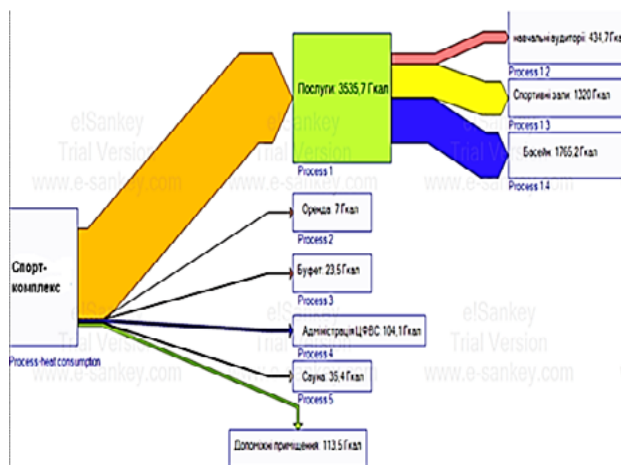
Спорт-комплекс
Process-heat consumption

Послуги: 3535,7 Гкал
Process 1

навчальні аудиторії: 434,7 Гкал
Process 1.2

Спортивні зали: 1320 Гкал
Process 1.3

Басейн: 1765,2 Гкал
Process 1.4

Оренда: 7 Гкал
Process 2

Буфет: 23,5 Гкал
Process 3

АдміністраціяЦФВС: 104,1 Гкал
Process 4

Сауна: 35,4 Гкал
Process 5

Допоміжні приміщення: 113,5 Гкал

eSankey
Trial Version
www.e-sankey.com
eSankey
Trial Version
www.e-sankey.com
eSankey
Trial Version
www.e-sankey.com
eSankey
Trial Version
www.e-sankey.com
eSankey
Trial Version
www.e-sankey.com
eSankey
Trial Version
www.e-sankey.com